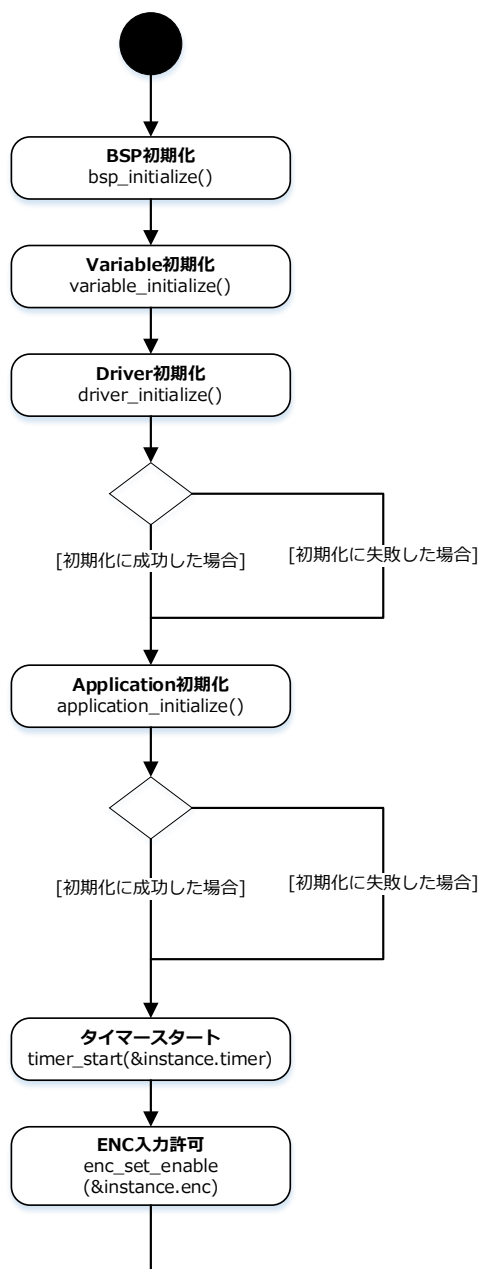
BSP初期化
bsp_initialize()

Variable初期化
variable_initialize()

Driver初期化
driver_initialize()

[初期化に成功した場合]

[初期化に失敗した場合]

Application初期化
application_initialize()

[初期化に成功した場合]

[初期化に失敗した場合]

タイマースタート
timer_start(&instance.timer)

ENC入力許可
enc_set_enable
(&instance.enc)